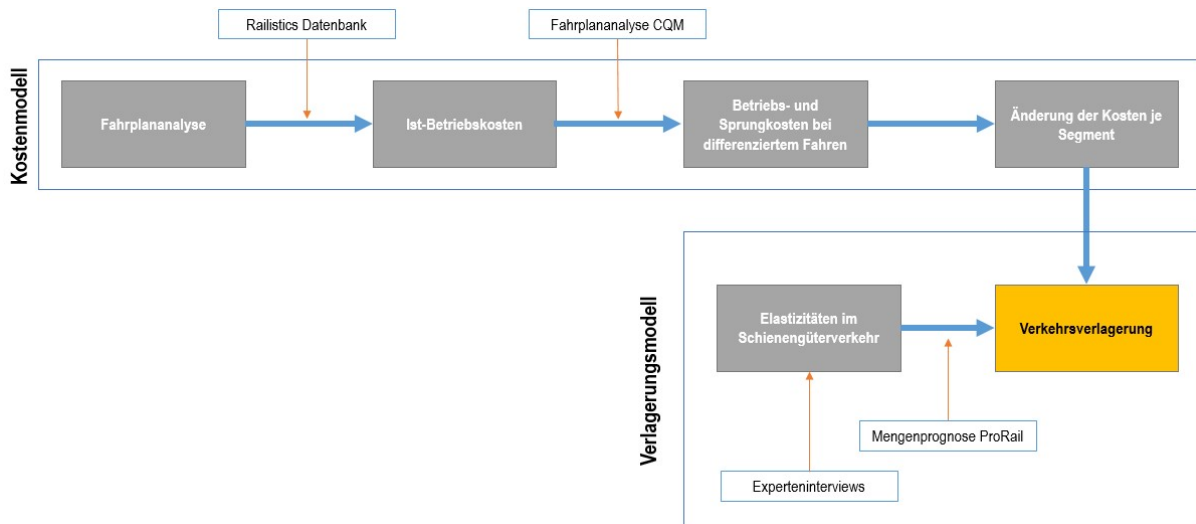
Railistics Datenbank

Fahrplananalyse CQM

Kostenmodell

Fahrplananalyse

Ist-Betriebskosten

Betriebs- und Sprungkosten bei differenziertem Fahren

Änderung der Kosten je Segment

Verlagerungsmodell

Elastizitäten im Schienengüterverkehr

Verkehrsverlagerung

Mengenprognose ProRail

Experteninterviews